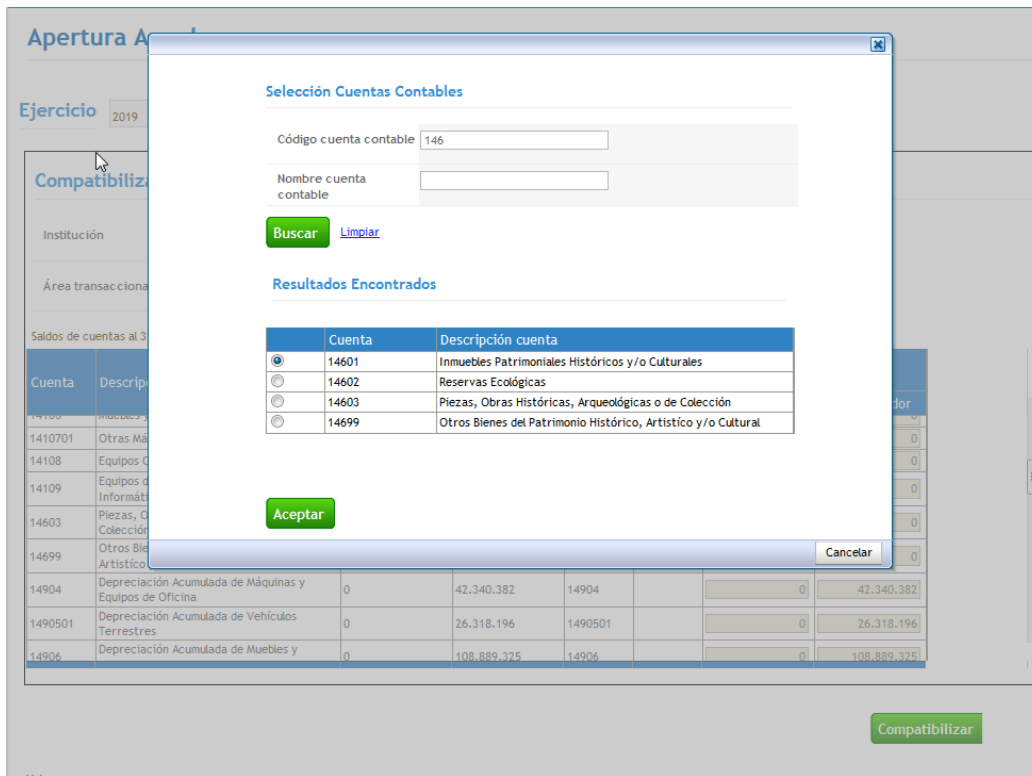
Apertura A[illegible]

Ejercicio 2019

Compatibiliza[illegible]

Institución

Área transacciona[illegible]

Saldos de cuentas al 3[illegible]

| Cuenta | Descrip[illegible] | | | | | | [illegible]dor |
|---|---|---|---|---|---|---|---|
| 1410701 | Otras Má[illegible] | | | | | | 0 |
| 14108 | Equipos C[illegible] | | | | | | 0 |
| 14109 | Equipos d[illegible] Informáti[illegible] | | | | | | 0 |
| 14603 | Piezas, O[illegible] Colección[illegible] | | | | | | 0 |
| 14699 | Otros Bie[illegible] Artístico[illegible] | | | | | | 0 |
| 14904 | Depreciación Acumulada de Máquinas y Equipos de Oficina | 0 | 42.340.382 | 14904 | | 0 | 42.340.382 |
| 1490501 | Depreciación Acumulada de Vehículos Terrestres | 0 | 26.318.196 | 1490501 | | 0 | 26.318.196 |
| 14906 | Depreciación Acumulada de Muebles y | 0 | 108.889.325 | 14906 | | 0 | 108.889.325 |

Compatibilizar

Selección Cuentas Contables

Código cuenta contable 146

Nombre cuenta contable

Buscar Limpiar

Resultados Encontrados

| | Cuenta | Descripción cuenta |
|---|---|---|
| ◉ | 14601 | Inmuebles Patrimoniales Históricos y/o Culturales |
| ○ | 14602 | Reservas Ecológicas |
| ○ | 14603 | Piezas, Obras Históricas, Arqueológicas o de Colección |
| ○ | 14699 | Otros Bienes del Patrimonio Histórico, Artístico y/o Cultural |

Aceptar

Cancelar